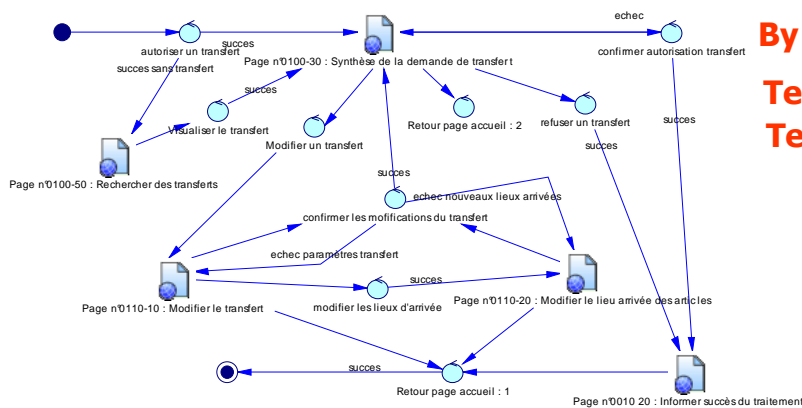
autoriser un transfert
succes
succes sans transfert
Page n°0100-30 : Synthèse de la demande de transfert
echec
confirmer autorisation transfert
By
Te
Te
succes
Visualiser le transfert
Modifier un transfert
Retour page accueil : 2
refuser un transfert
succes
succes
Page n°0100-50 : Rechercher des transferts
succes
echec nouveaux lieux arrivées
confirmer les mofifications du transfert
echec parametres transfert
succes
modifier les lieux d'arrivée
Page n°0110-20 : Modifier le lieu arrivée des articles
Page n°0110-10 : Modifier le transfert
succes
Retour page accueil : 1
Page n°0010 20 : Informer succès du traitement